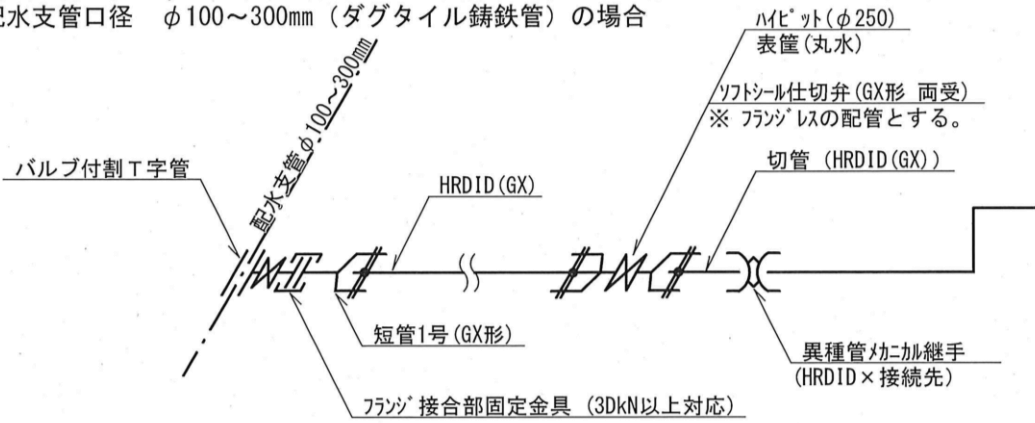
配水支管口径　φ100～300mm（ダグタイル鋳鉄管）の場合

ﾊｲﾋﾟｯﾄ(φ250)
表筐(丸水)

ｿﾌﾄｼｰﾙ仕切弁(GX形　両受)
※　ﾌﾗﾝｼﾞﾚｽの配管とする。

配水支管φ100～300mm

バルブ付割Ｔ字管

HRDID(GX)

切管　(HRDID(GX))

短管1号(GX形)

異種管ﾒｶﾆｶﾙ継手
(HRDID×接続先)

ﾌﾗﾝｼﾞ接合部固定金具　(3DkN以上対応)